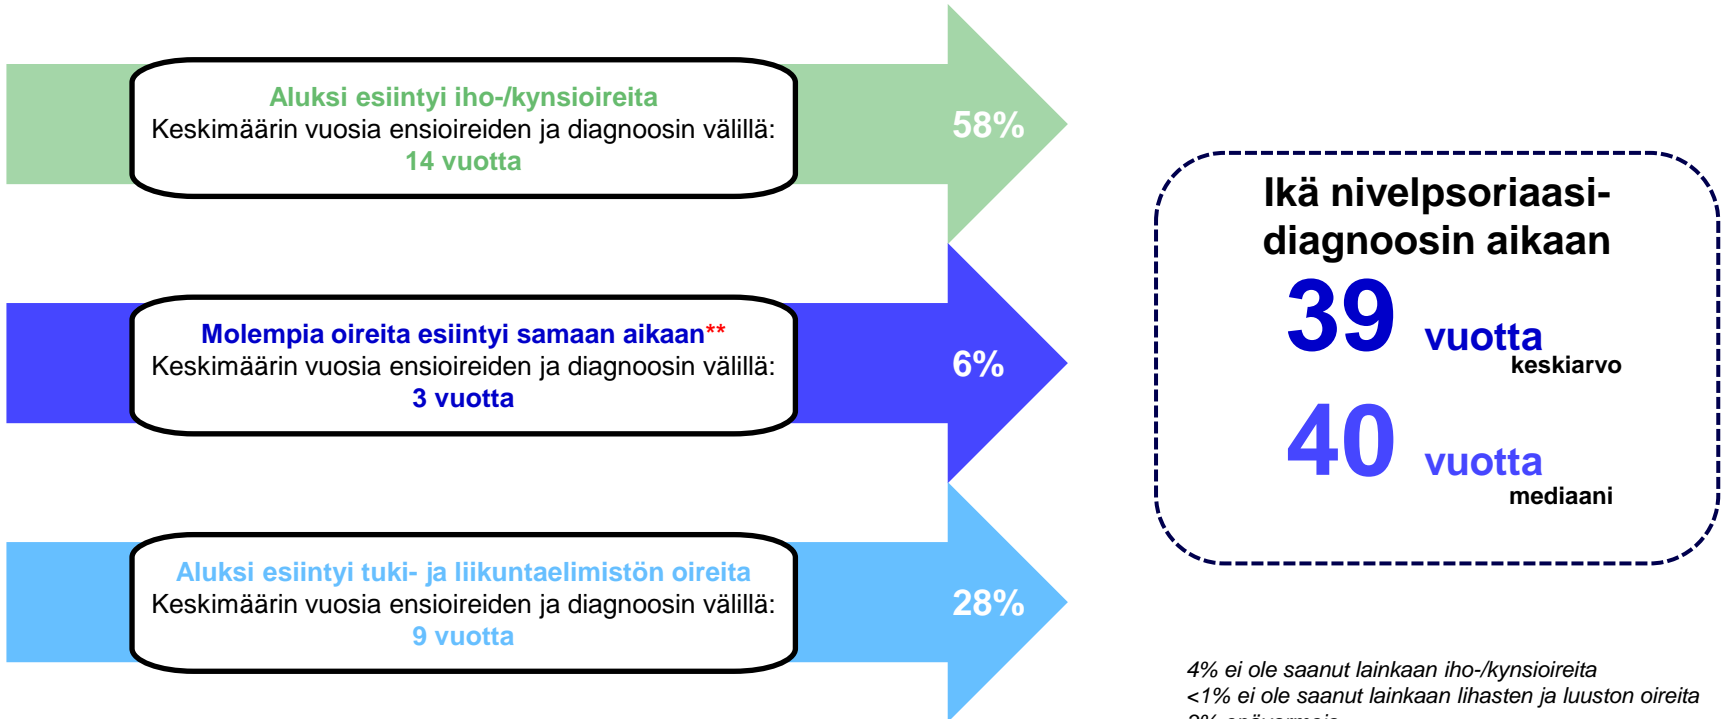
Aluksi esiintyi iho-/kynsioireita
Keskimäärin vuosia ensioireiden ja diagnoosin välillä:
14 vuotta

58%

Molempia oireita esiintyi samaan aikaan**
Keskimäärin vuosia ensioireiden ja diagnoosin välillä:
3 vuotta

6%

Aluksi esiintyi tuki- ja liikuntaelimistön oireita
Keskimäärin vuosia ensioireiden ja diagnoosin välillä:
9 vuotta

28%

Ikä nivelpsoriaasi-diagnoosin aikaan
39 vuotta
keskiarvo
40 vuotta
mediaani

4% ei ole saanut lainkaan iho-/kynsioireita
<1% ei ole saanut lainkaan lihasten ja luuston oireita
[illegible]